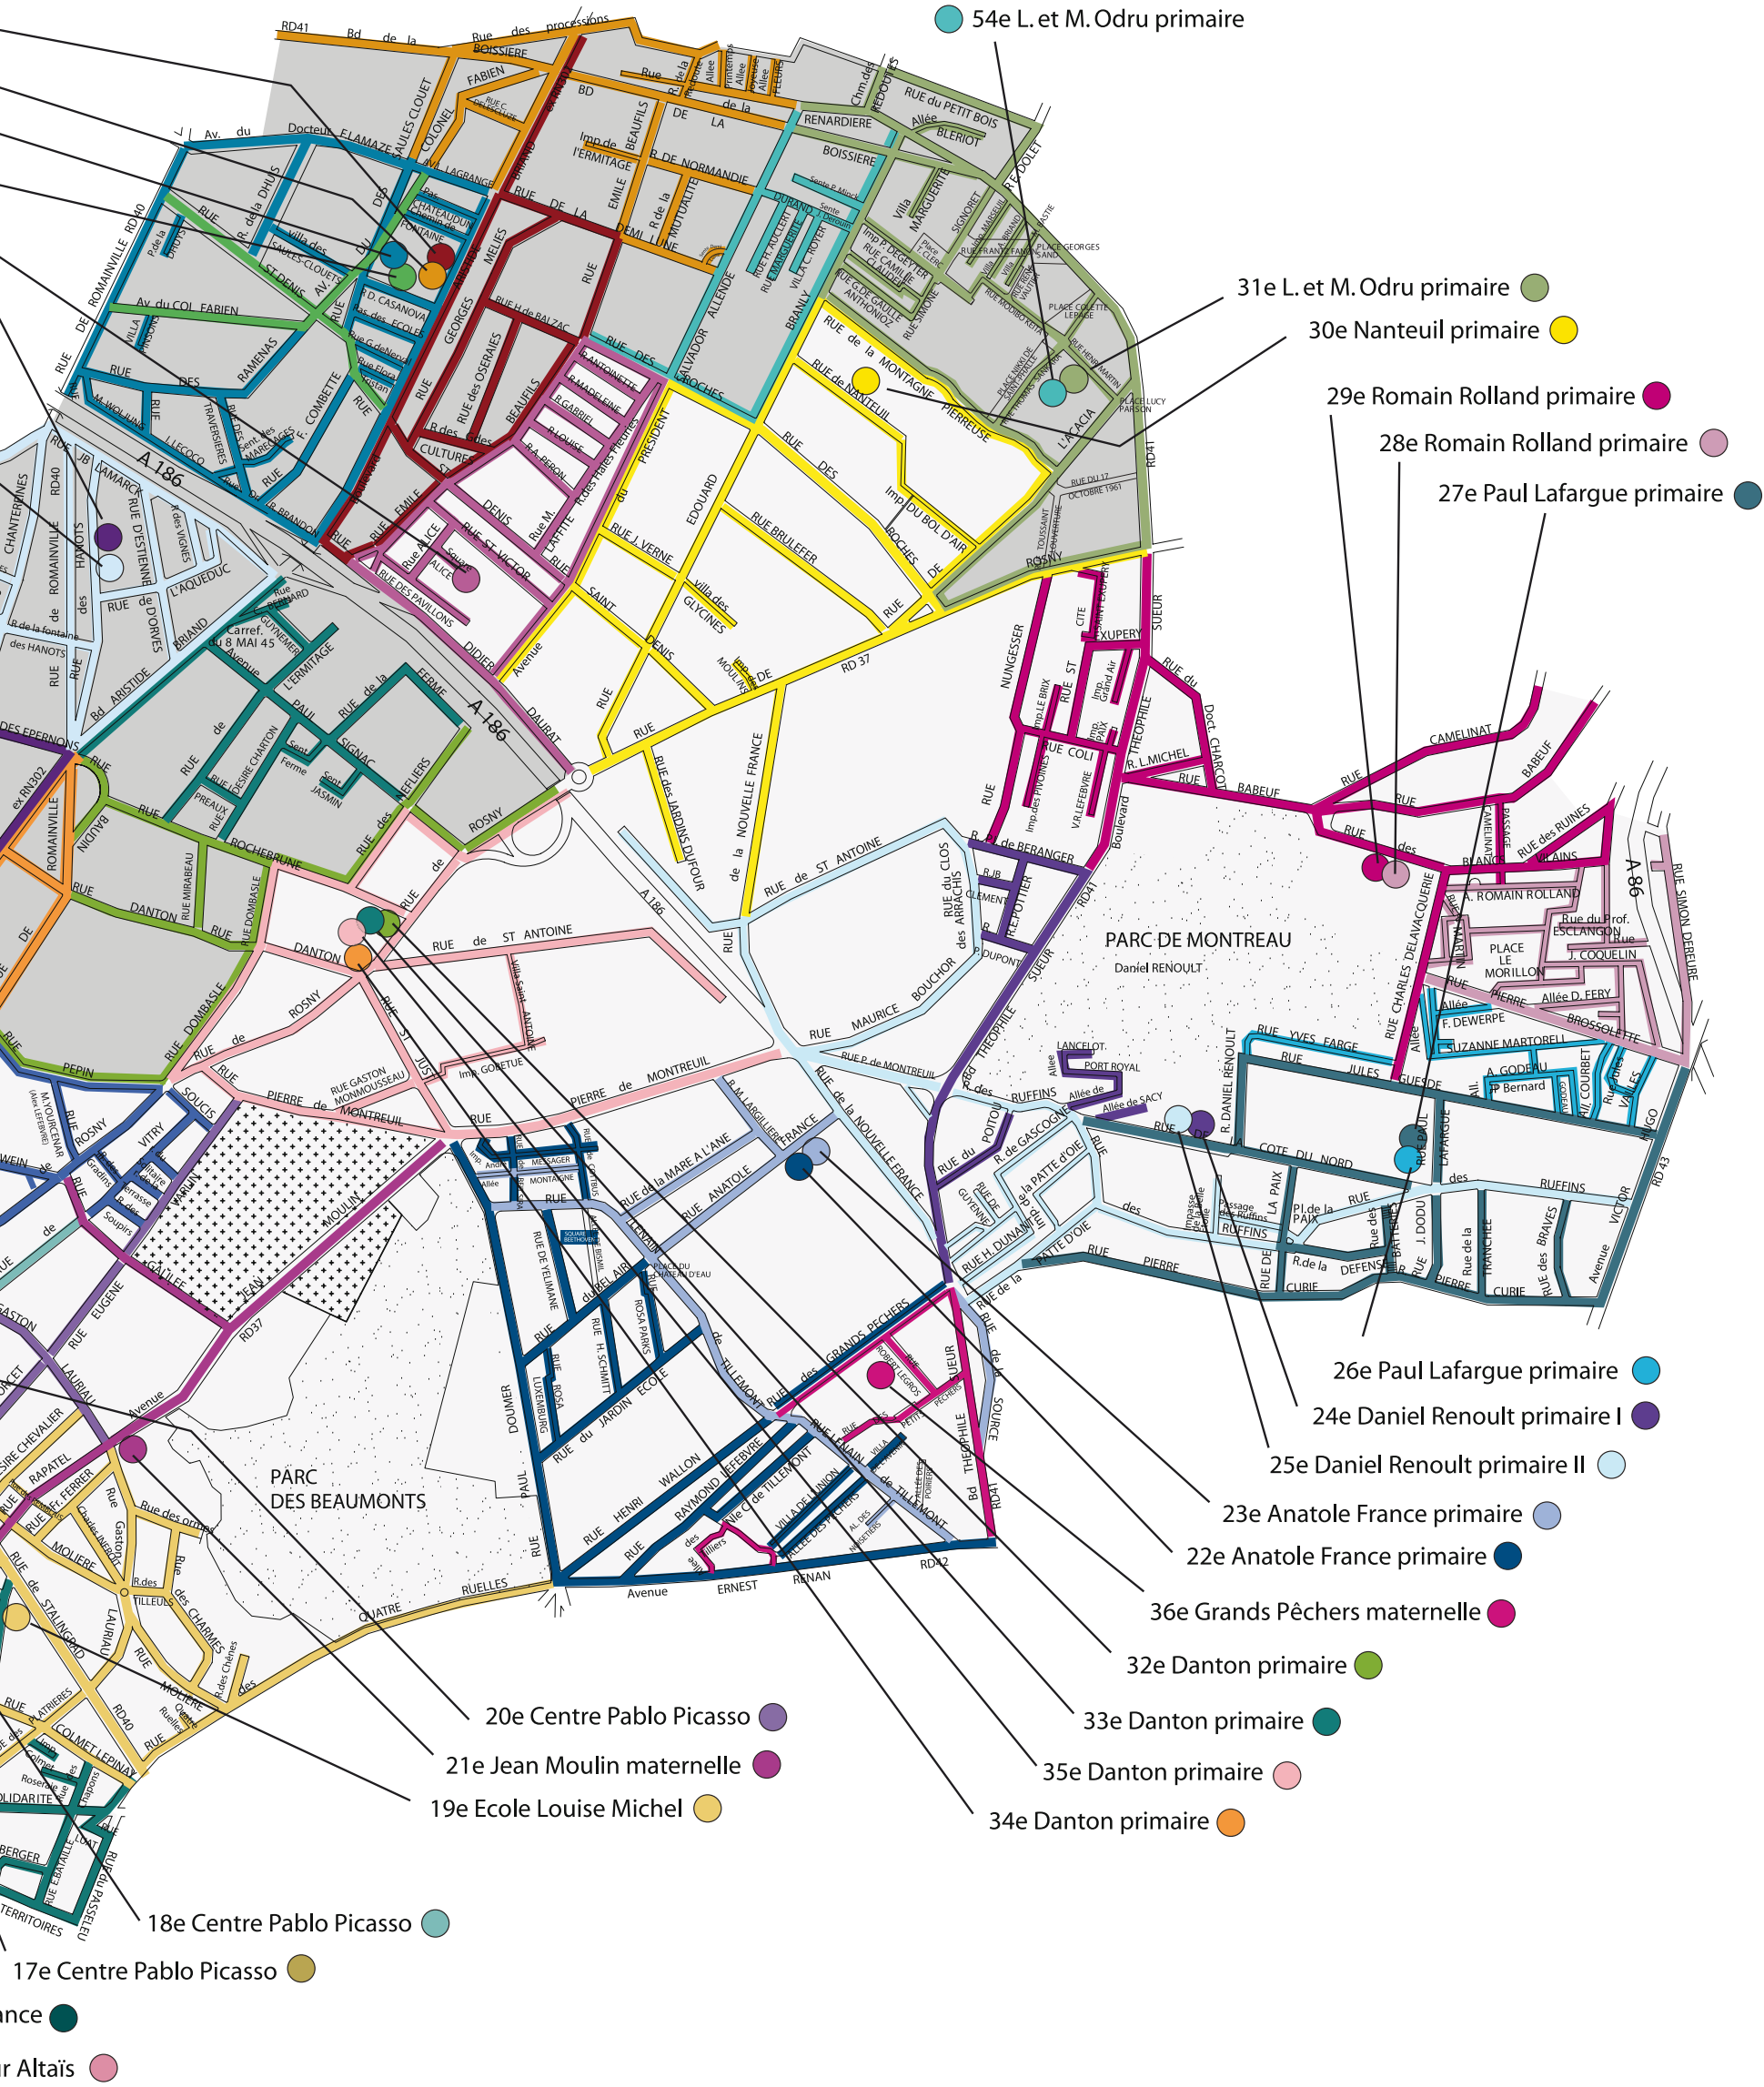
54e L. et M. Odru primaire

31e L. et M. Odru primaire

30e Nanteuil primaire

29e Romain Rolland primaire

28e Romain Rolland primaire

27e Paul Lafargue primaire

26e Paul Lafargue primaire

24e Daniel Renoult primaire I

25e Daniel Renoult primaire II

23e Anatole France primaire

22e Anatole France primaire

36e Grands Pêchers maternelle

32e Danton primaire

33e Danton primaire

35e Danton primaire

34e Danton primaire

20e Centre Pablo Picasso

21e Jean Moulin maternelle

19e Ecole Louise Michel

18e Centre Pablo Picasso

17e Centre Pablo Picasso

nce

r Altaïs

PARC DE MONTREAU
Daniel RENOULT

PARC DES BEAUMONTS

A 186

A 186

A 86

RD41

RD 37

RD40

RD43

RD42

RD37

Bd de la

Rue des processions

BOISSIERE

FABIEN

RENARDIERE

BOISSIERE

RUE du PETIT BOIS

Allée BLERIOT

R. DE NORMANDIE

l'ERMITAGE

BEAUFILS

RUE de la MONTAGNE PIERREUSE

RUE de NANTEUIL

RUE BRULEFER

RUE J. VERNE

RUE ST VICTOR

RUE DES PAVILLONS

Avenue DAURAT

RUE des JARDINS DUFOUR

de la NOUVELLE FRANCE

RUE de ST ANTOINE

RUE MAURICE BOUCHOR

RUE de la NOUVELLE FRANCE

RUE P. de MONTREUIL

PIERRE de MONTREUIL

RUE de ST ANTOINE

DANTON

ROSNY

RUE GASTON MONMOUSSEAU

Imp. GOUTTE

RUE DES GRANDS PECHERS

RUE de la SOURCE

Bd THEOPHILE SUEUR

RUE du Doct. CHARCOT

BABEUF

CAMELINAT

RUE DES RUINES

A. ROMAIN ROLLAND

PLACE LE MORILLON

RUE SIMON DEREURE

RUE des RUFFINS

COTE DU NORD

RUE des BRAVES

Avenue

Avenue ERNEST RENAN

QUATRE RUELLES

ROCHEBRUNE

RUE DOMBASLE

PEPIN

RUE DANTON

ROMAINVILLE

RUE DESIRE CHARTON

SIGNAC

NEFLIERS

RUE de la FERME

Carref. du 8 MAI 45

L'AQUEDUC

RUE de DORVES

CHANTEREINES

Bd ARISTIDE BRIAND

Av. du COL FABIEN

RAMENAS

Av. du Docteur ELAMAZE

SAULES CLOUET

COLONEL

RUE des OSERAIES

RUE H. de BALZAC

PRESIDENT SALVADOR ALLENDE

BRANLY

Rue de la MARE A L'ANE

RUE ANATOLE FRANCE

RUE DE L'ELIMANE

RUE H. SCHMITT

ROSA PARKS

RUE du JARDIN ECOLE

HENRI WALLON

RAYMOND LEFEBVRE

VILLA DE L'UNION

RUE LENAIN de TILLEMONT

DOUMER

PAUL

LAURIAU

RUE JEAN MOULIN

RUE EUGENE

SOUCIS

VITRY

GASTON

RAPATEL

MOLIERE

STALINGRAD

Rue des ormes

COLMET LEPINAY

PASSELEU